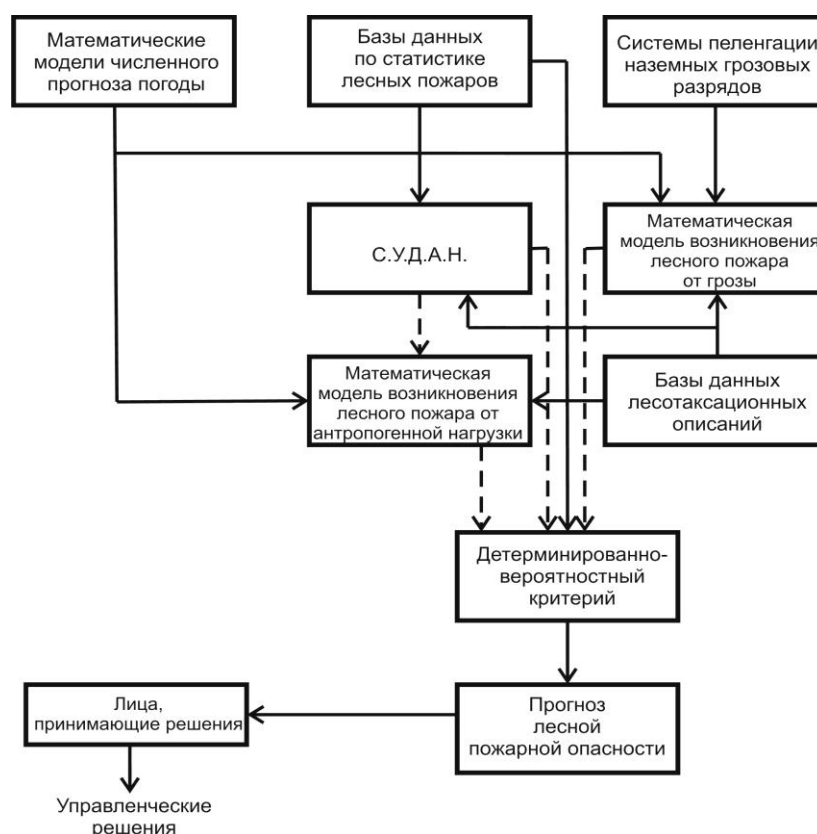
Математические модели численного прогноза погоды

Базы данных по статистике лесных пожаров

Системы пеленгации наземных грозовых разрядов

С.У.Д.А.Н.

Математическая модель возникновения лесного пожара от грозы

Математическая модель возникновения лесного пожара от антропогенной нагрузки

Базы данных лесотаксационных описаний

Детерминированно-вероятностный критерий

Лица, принимающие решения

Прогноз лесной пожарной опасности

Управленческие решения